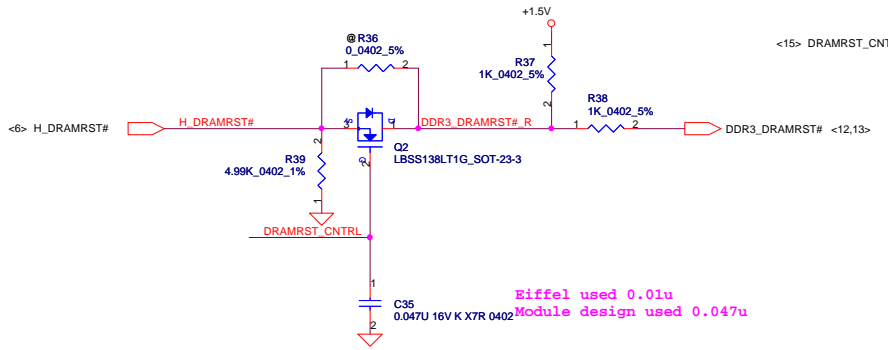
+1.5V

<15> DRAMRST_CNT

@R36
0_0402_5%
1 2

R37
1K_0402_5%
1
2

R38
1K_0402_5%

<6> H_DRAMRST#
H_DRAMRST#
3 1
DDR3_DRAMRST#_R
1 2
DDR3_DRAMRST# <12,13>

R39
4.99K_0402_1%
2
1

2
Q2
LBSS138LT1G_SOT-23-3

DRAMRST_CNTRL

1
C35
0.047U 16V K X7R 0402
2

Eiffel used 0.01u
Module design used 0.047u